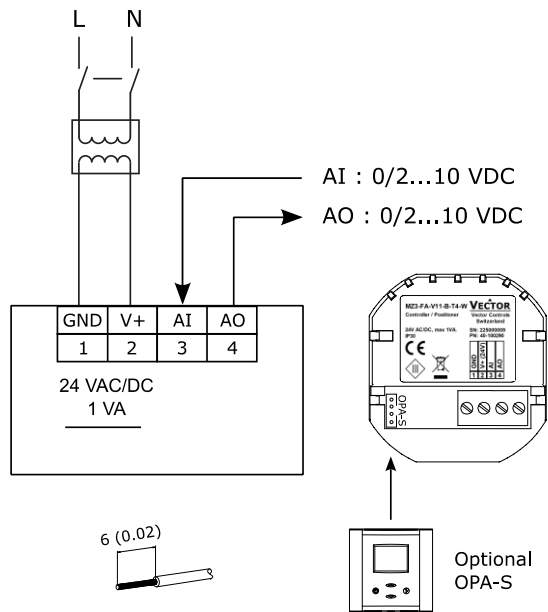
L N

AI : 0/2...10 VDC

AO : 0/2...10 VDC

| GND | V+ | AI | AO |
|---|---|---|---|
| 1 | 2 | 3 | 4 |

24 VAC/DC
1 VA

MZ3-FA-V11-B-T4-W VECTOR
Controller / Positioner Vector Controls Switzerland
24V AC/DC, max 1VA, IP30
SN: 225000000 PN: 40-100290
CE

| GND | V+ (24V) | AI | AO |
|---|---|---|---|
| 1 | 2 | 3 | 4 |

OPA-S

6 (0.02)

Optional
OPA-S